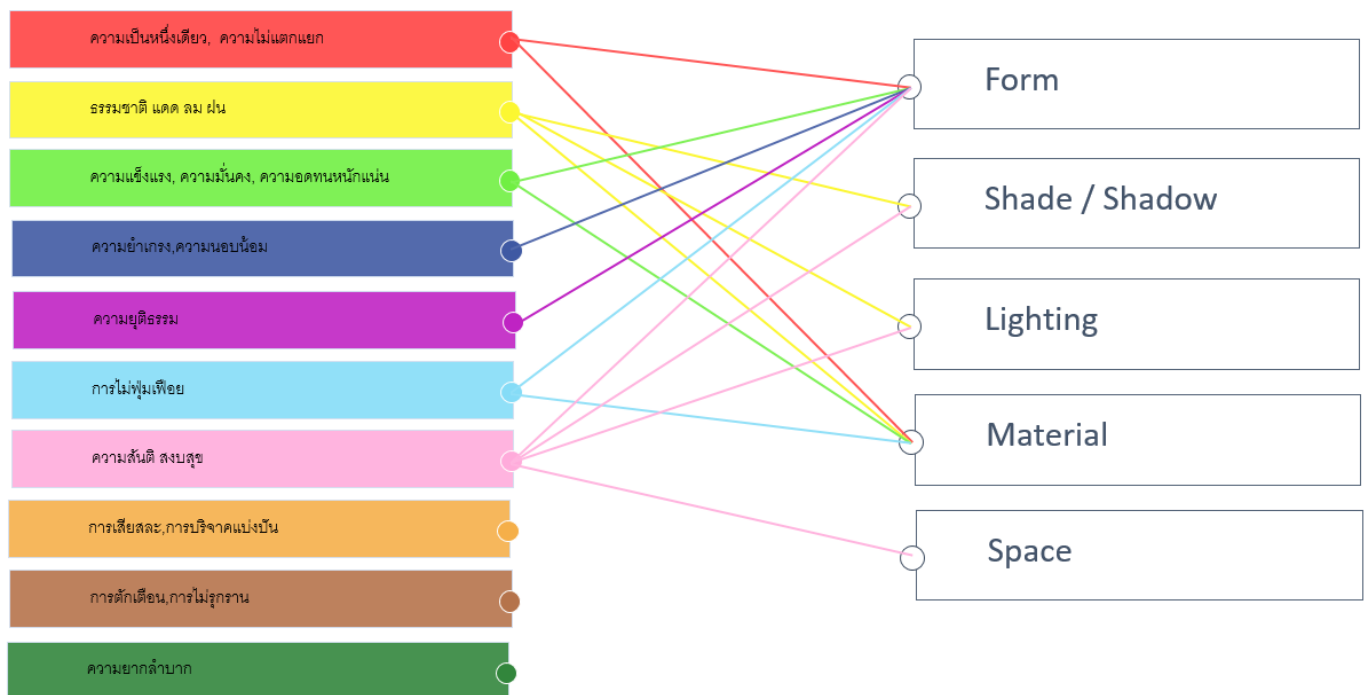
ความเป็นหนึ่งเดียว, ความไม่แตกแยก

ธรรมชาติ แดด ลม ฝน

ความแข็งแรง, ความมั่นคง, ความอดทนหนักแน่น

ความยำเกรง,ความนอบน้อม

ความยุติธรรม

การไม่ฟุ่มเฟือย

ความสันติ สงบสุข

การเสียสละ,การบริจาคแบ่งปัน

การตักเตือน,การไม่รุกราน

ความยากลำบาก

Form

Shade / Shadow

Lighting

Material

Space